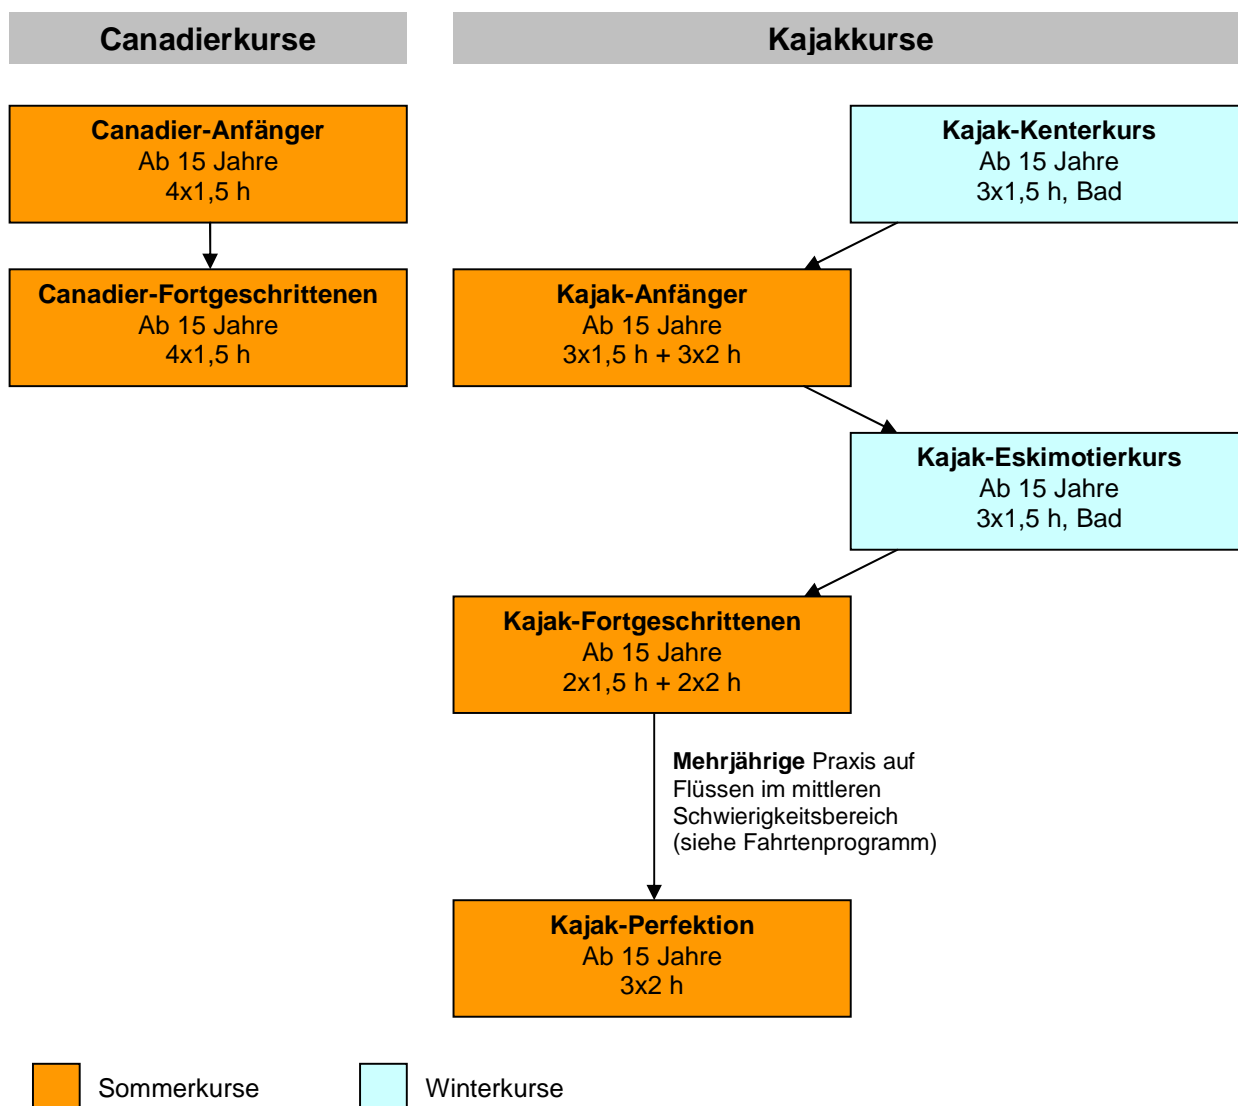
Canadierkurse

Kajakkurse

Canadier-Anfänger
Ab 15 Jahre
4x1,5 h

Canadier-Fortgeschrittenen
Ab 15 Jahre
4x1,5 h

Kajak-Kenterkurs
Ab 15 Jahre
3x1,5 h, Bad

Kajak-Anfänger
Ab 15 Jahre
3x1,5 h + 3x2 h

Kajak-Eskimotierkurs
Ab 15 Jahre
3x1,5 h, Bad

Kajak-Fortgeschrittenen
Ab 15 Jahre
2x1,5 h + 2x2 h

Mehrjährige Praxis auf Flüssen im mittleren Schwierigkeitsbereich (siehe Fahrtenprogramm)

Kajak-Perfektion
Ab 15 Jahre
3x2 h

Sommerkurse

Winterkurse